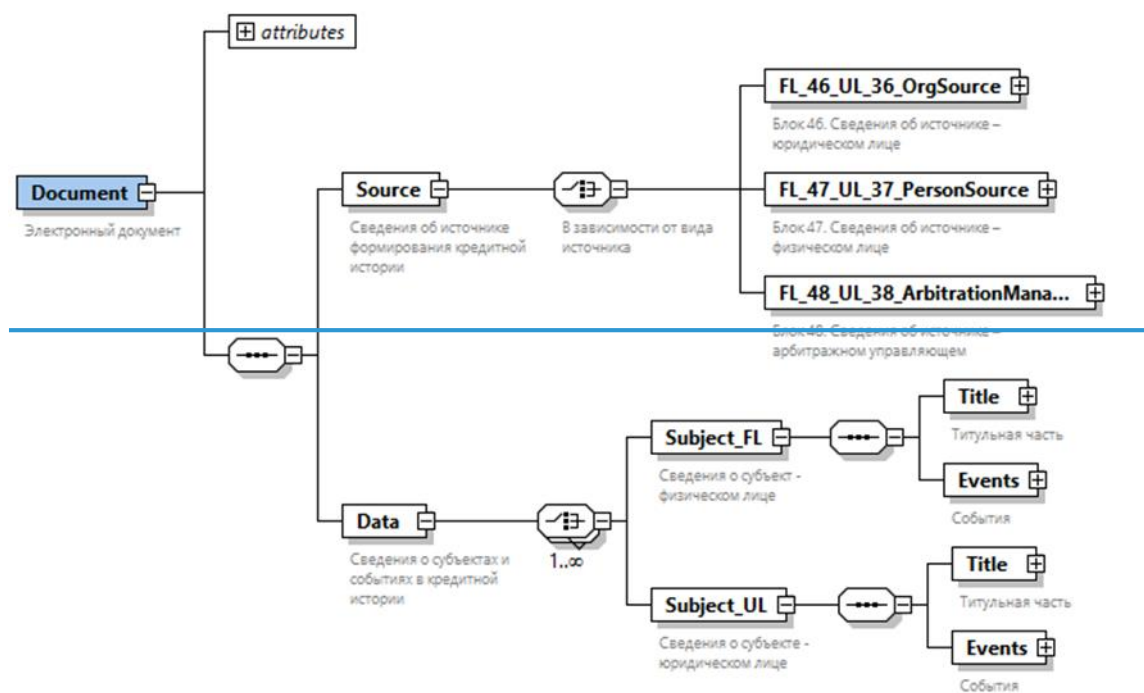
attributes

Document
Электронный документ

Source
Сведения об источнике формирования кредитной истории

В зависимости от вида источника

FL_46_UL_36_OrgSource
Блок 46. Сведения об источнике – юридическом лице

FL_47_UL_37_PersonSource
Блок 47. Сведения об источнике – физическом лице

FL_48_UL_38_ArbitrationMana...
Блок 48. Сведения об источнике – арбитражном управляющем

Data
Сведения о субъектах и событиях в кредитной истории

1..∞

Subject_FL
Сведения о субъект - физическом лице

Title
Титульная часть

Events
События

Subject_UL
Сведения о субъекте - юридическом лице

Title
Титульная часть

Events
События